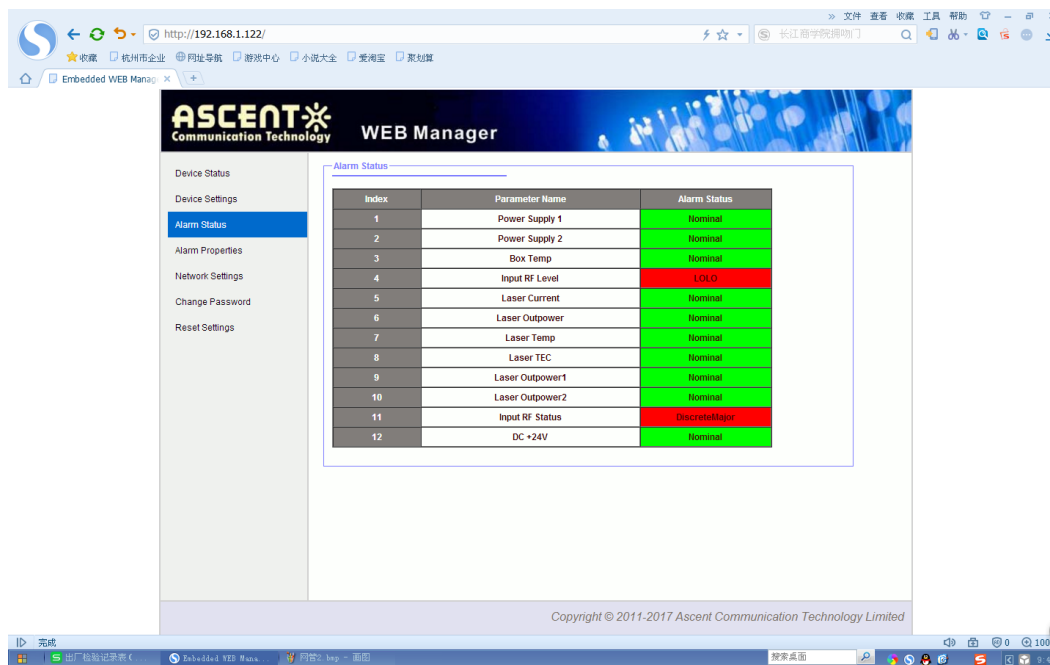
» 文件 查看 收藏 工具 帮助

http://192.168.1.122/

长江商学院拥吻门

收藏 杭州市企业 网址导航 游戏中心 小说大全 爱淘宝 聚划算

Embedded WEB Manag ×

ASCENT Communication Technology WEB Manager

Device Status
Device Settings
Alarm Status
Alarm Properties
Network Settings
Change Password
Reset Settings

Alarm Status

| Index | Parameter Name | Alarm Status |
|---|---|---|
| 1 | Power Supply 1 | Nominal |
| 2 | Power Supply 2 | Nominal |
| 3 | Box Temp | Nominal |
| 4 | Input RF Level | LOLO |
| 5 | Laser Current | Nominal |
| 6 | Laser Outpower | Nominal |
| 7 | Laser Temp | Nominal |
| 8 | Laser TEC | Nominal |
| 9 | Laser Outpower1 | Nominal |
| 10 | Laser Outpower2 | Nominal |
| 11 | Input RF Status | DiscreteMajor |
| 12 | DC +24V | Nominal |

Copyright © 2011-2017 Ascent Communication Technology Limited

完成

出厂检验记录表( Embedded WEB Mana... 网管2.bmp - 画图 搜索桌面